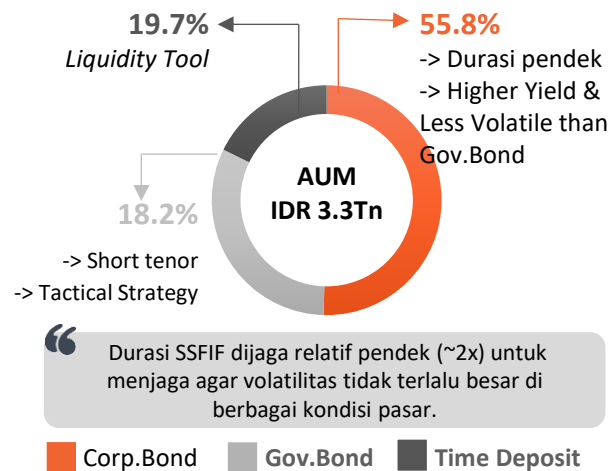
19.7%
Liquidity Tool

55.8%
-> Durasi pendek
-> Higher Yield & Less Volatile than Gov.Bond

AUM
IDR 3.3Tn

18.2%
-> Short tenor
-> Tactical Strategy

“

Durasi SSFIF dijaga relatif pendek (~2x) untuk menjaga agar volatilitas tidak terlalu besar di berbagai kondisi pasar.

Corp.Bond Gov.Bond Time Deposit